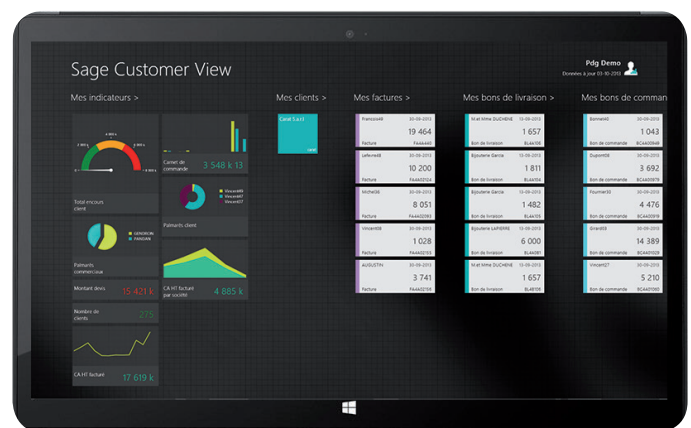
Sage Customer View

Pdg Demo
Données à jour 03-10-2013

Mes indicateurs >

Total encours client

Carnet de commande 3 548 k $

Palmarès client

Palmarès commerciaux

CA HT facturé par société 4 885 k

Montant dues 15 421 k

Nombre de clients 275

CA HT facturé 17 619 k

Mes clients >

Carat S.a.r.l

Mes factures >

François48 30-09-2013
19 464
Facture FA444440

Lefevre48 30-09-2013
10 200
Facture FA442104

Michel36 30-09-2013
8 051
Facture FA442093

Vincent48 30-09-2013
1 028
Facture FA442155

AUGUSTIN 30-09-2013
3 741
Facture FA442159

Mes bons de livraison >

M.et Mme DUCHENE 30-09-2013
1 657
Bon de livraison BL44195

Bijouterie Garcia 30-09-2013
1 811
Bon de livraison BL44194

Bijouterie Garcia 30-09-2013
1 482
Bon de livraison BL44193

Bijouterie LAPIERRE 30-09-2013
6 000
Bon de livraison BL44190

M.et Mme DUCHENE 30-09-2013
1 657
Bon de livraison BL44189

Mes bons de comman

Bonnet40 30-09-2013
1 043
Bon de commande BC440099

Dupont08 30-09-2013
3 692
Bon de commande BC440098

Fournier06 30-09-2013
4 476
Bon de commande BC440097

Girard03 30-09-2013
14 389
Bon de commande BC440096

Vincent27 30-09-2013
5 210
Bon de commande BC440095